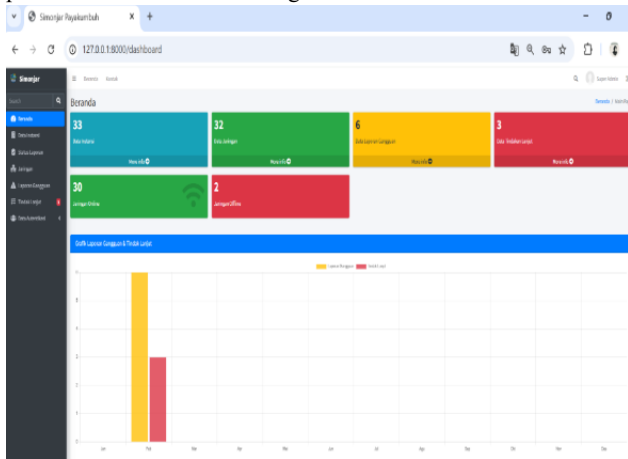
Simonjar Payakumbuh

127.0.0.1:8000/dashboard

Simonjar

Beranda

Beranda

33

32

6

3

More info

More info

More info

More info

30

2

Grafik Laporan Gangguan & Tindak Lanjut

Laporan Gangguan

Tindak Lanjut

Jan

Feb

Mar

Apr

Mei

Jun

Jul

Agu

Sep

Okt

Nov

Des